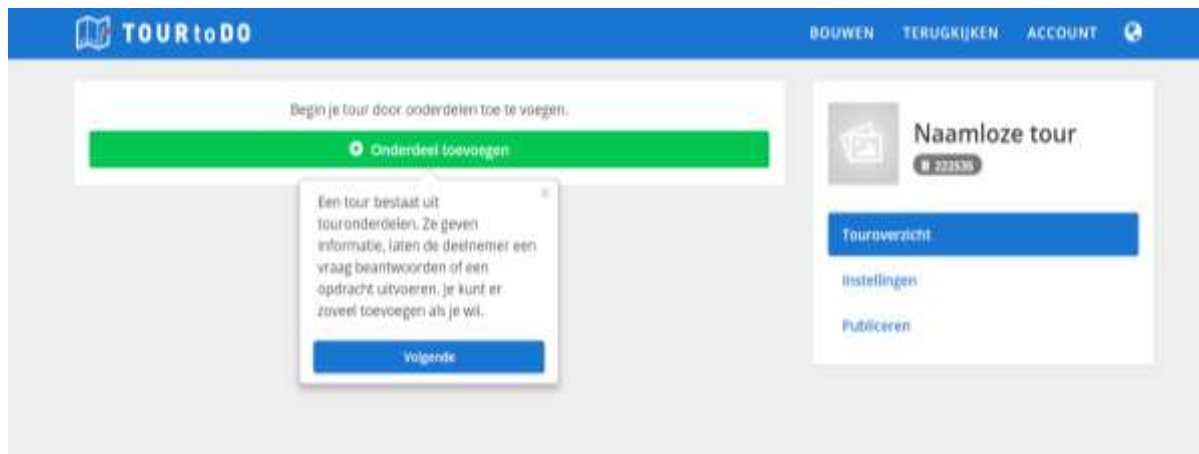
TOURtoDO

BOUWEN TERUGKIJKEN ACCOUNT

Begin je tour door onderdelen toe te voegen.

Onderdeel toevoegen

×

Een tour bestaat uit touronderdelen. Ze geven informatie, laten de deelnemer een vraag beantwoorden of een opdracht uitvoeren. Je kunt er zoveel toevoegen als je wil.

Volgende

Naamloze tour

222535

Touroverzicht

Instellingen

Publiceren